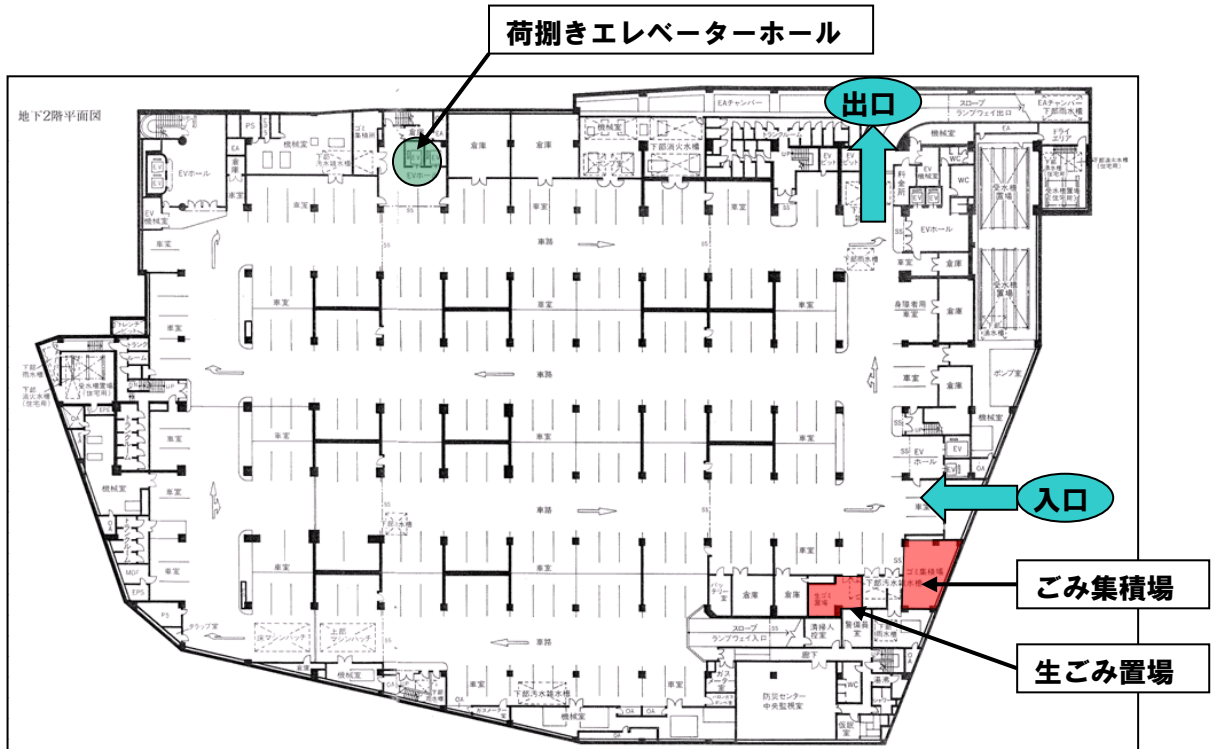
荷捌きエレベーターホール

出口

入口

ごみ集積場

生ごみ置場

地下2階平面図

EAチャンバー

スロープ
ランプウェイ出口

EAチャンバー
下部雨水槽

ドライエリア

機械室

EVホール

車室

車路

倉庫

機械室

下部消火水槽

EVホール

身障者用車室

ポンプ室

受水槽置場

WC

下部雨水槽

受水槽置場（住宅用）

下部消火水槽（住宅用）

トランク

機械室

MDF

EPS

PS

床マンホールハッチ

上部マンホールハッチ

下部汚水槽

ゴミ集積場

生ゴミ置場

スロープ
ランプウェイ入口

清掃人控室

警備員室

防災センター
中央監視室

廊下

倉庫

バッテリー室

機械室

仮眠室